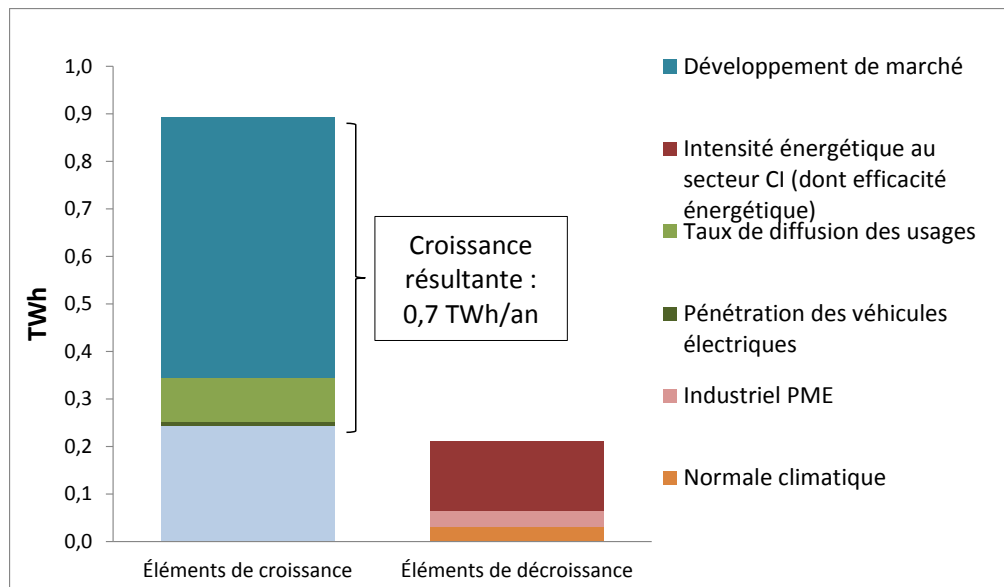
1,0
0,9
0,8
0,7
0,6
0,5
0,4
0,3
0,2
0,1
0,0

TWh

Croissance résultante : 0,7 TWh/an

Éléments de croissance
Éléments de décroissance

Développement de marché
Intensité énergétique au secteur CI (dont efficacité énergétique)
Taux de diffusion des usages
Pénétration des véhicules électriques
Industriel PME
Normale climatique